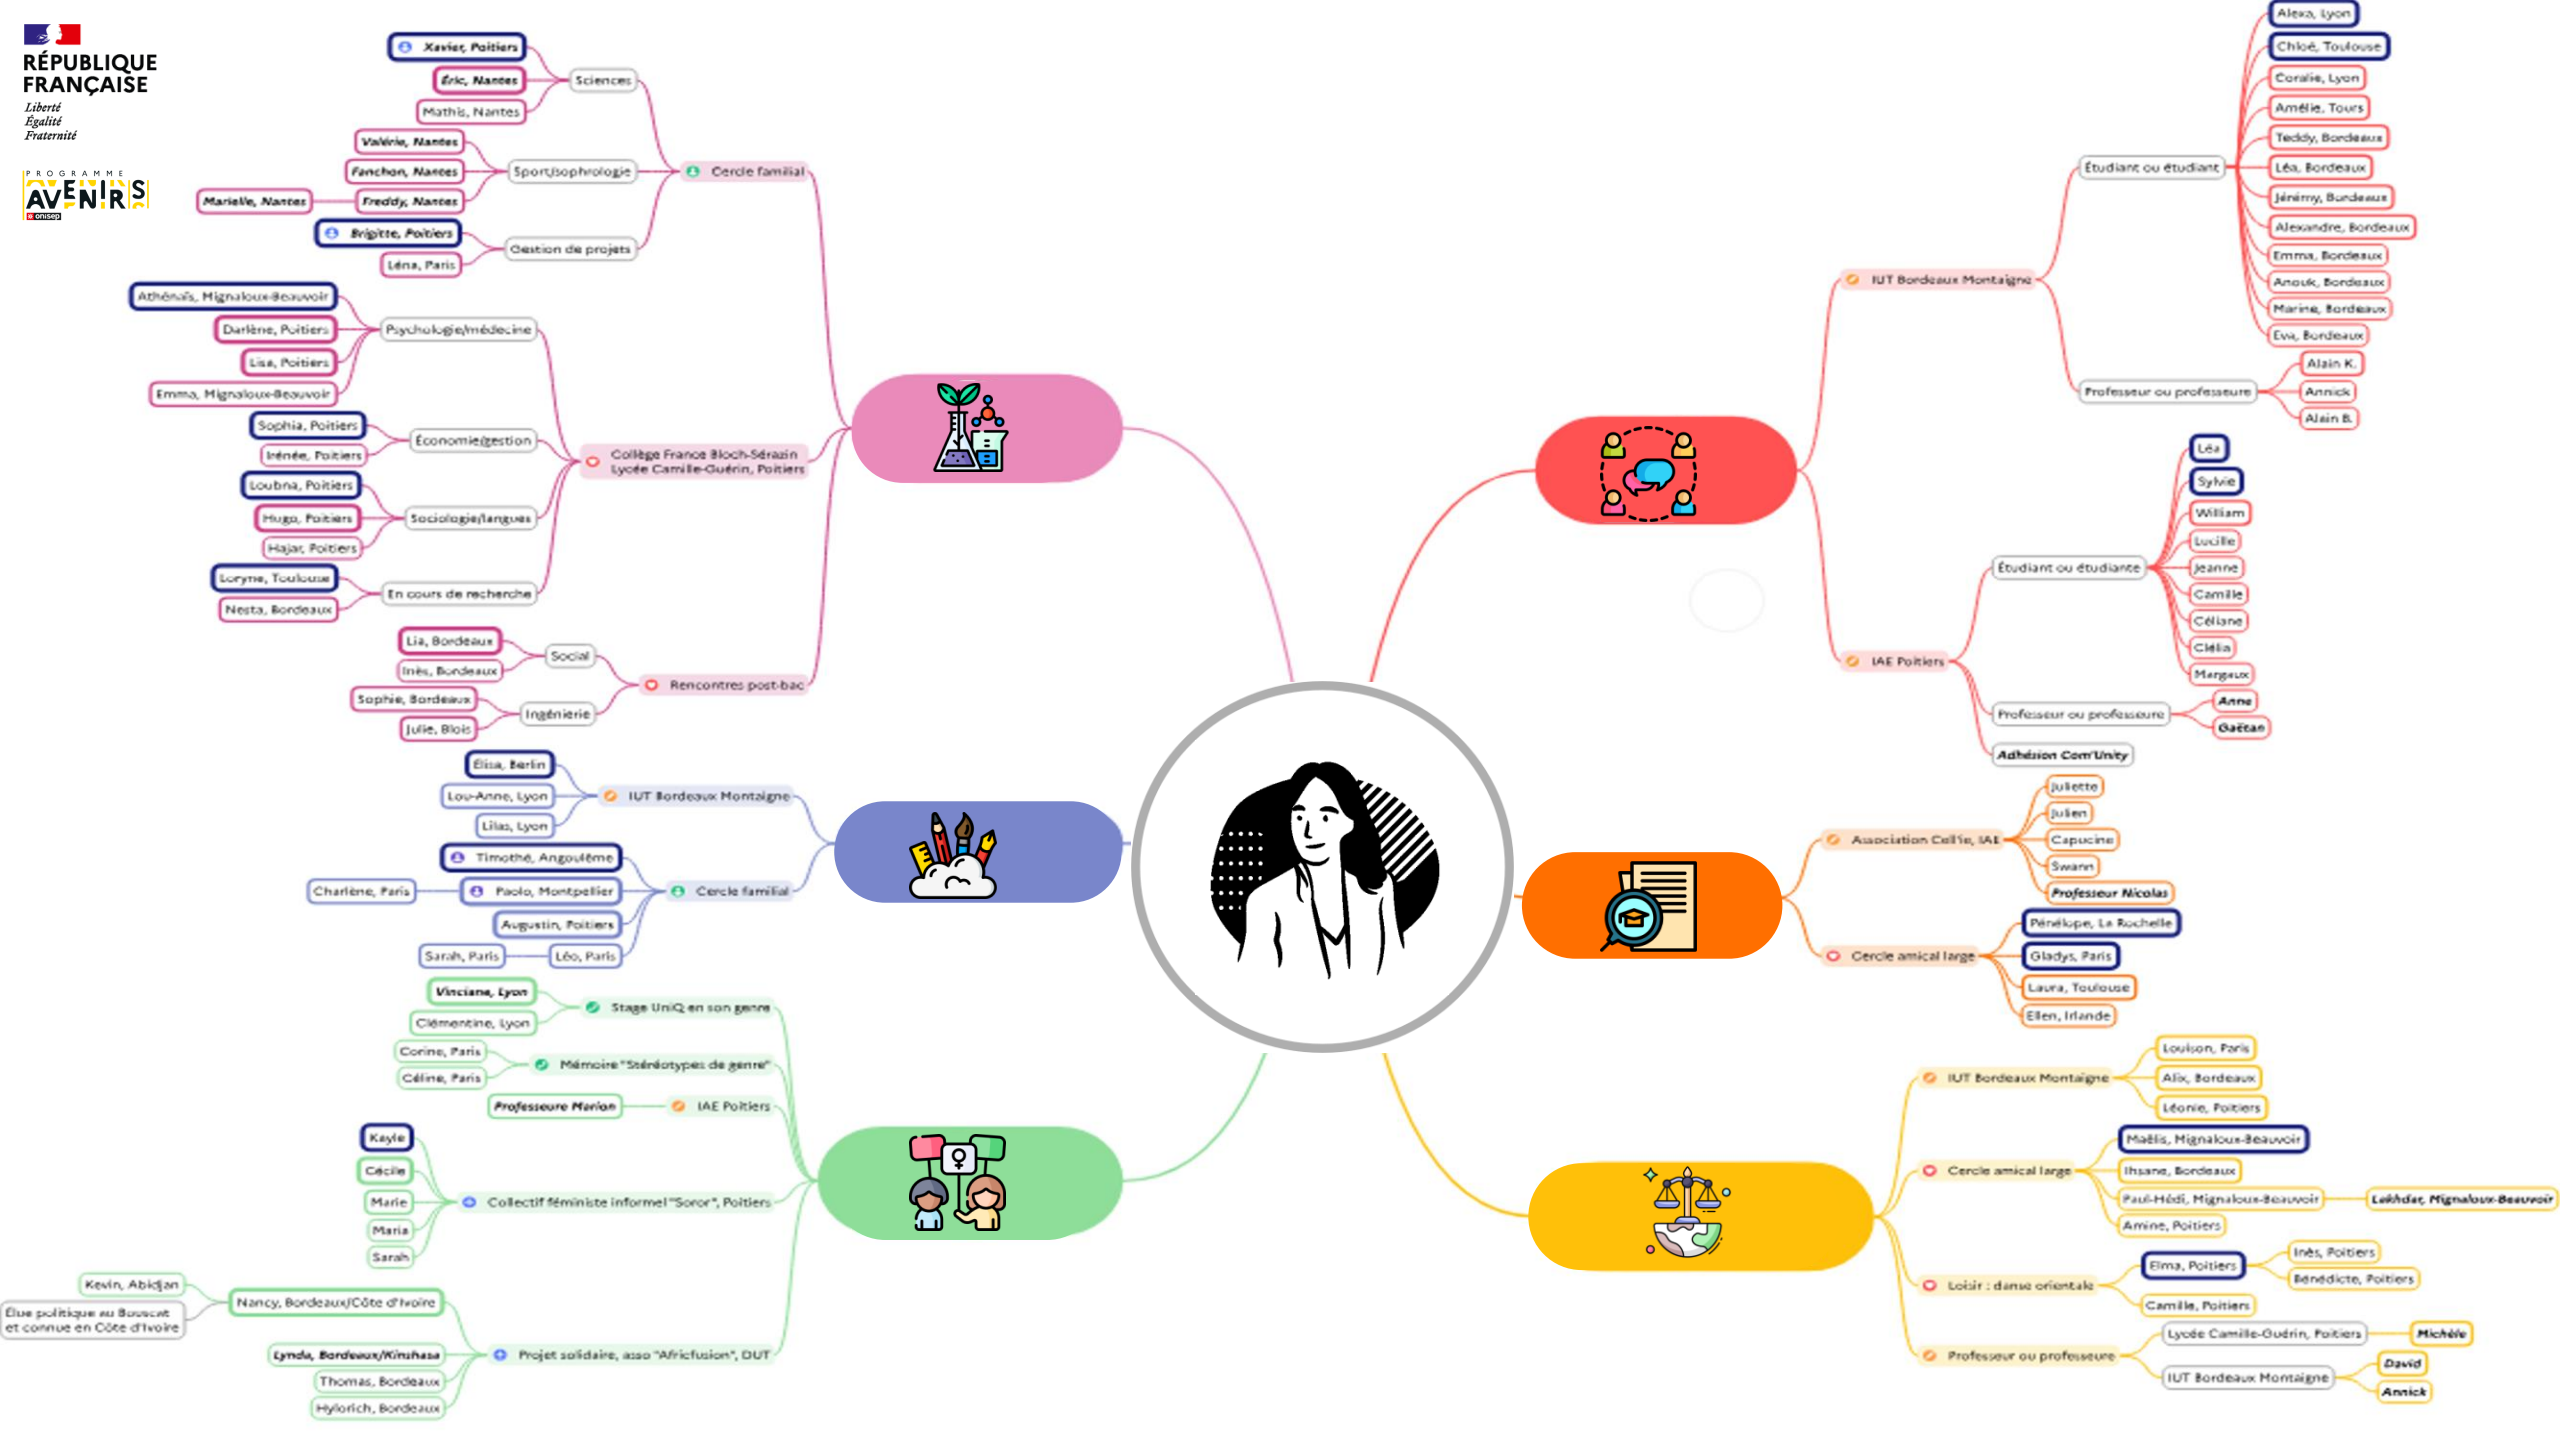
RÉPUBLIQUE FRANÇAISE
Liberté
Égalité
Fraternité

PROGRAMME AVENIRS onisep

Xavier, Poitiers
Éric, Nantes
Mathis, Nantes
Sciences
Valérie, Nantes
Fanchon, Nantes
Marielle, Nantes
Freddy, Nantes
Sport/sophrologie
Brigitte, Poitiers
Léna, Paris
Gestion de projets
Cercle familial

Athénaïs, Mignaloux-Beauvoir
Darlène, Poitiers
Lisa, Poitiers
Emma, Mignaloux-Beauvoir
Psychologie/médecine
Sophia, Poitiers
Irénée, Poitiers
Économie/gestion
Loubna, Poitiers
Hugo, Poitiers
Hajar, Poitiers
Sociologie/langues
Loryne, Toulouse
Nesta, Bordeaux
En cours de recherche
Collège France Bloch-Sérazin Lycée Camille-Guérin, Poitiers

Lia, Bordeaux
Inès, Bordeaux
Social
Sophie, Bordeaux
Julie, Blois
Ingénierie
Rencontres post-bac

Elisa, Berlin
Lou-Anne, Lyon
Lilas, Lyon
IUT Bordeaux Montaigne
Timothé, Angoulême
Charlène, Paris
Paolo, Montpellier
Augustin, Poitiers
Sarah, Paris
Léo, Paris
Cercle familial

Vinciane, Lyon
Clémentine, Lyon
Stage UniQ en son genre
Corine, Paris
Céline, Paris
Mémoire "Stéréotypes de genre"
Professeure Marion
IAE Poitiers
Kayle
Cécile
Marie
Maria
Sarah
Collectif féministe informel "Soror", Poitiers
Kevin, Abidjan
Élue politique au Bouscat et connue en Côte d'Ivoire
Nancy, Bordeaux/Côte d'Ivoire
Lynda, Bordeaux/Kinshasa
Thomas, Bordeaux
Hylorich, Bordeaux
Projet solidaire, asso "Africfusion", DUT

Alexa, Lyon
Chloé, Toulouse
Coralie, Lyon
Amélie, Tours
Teddy, Bordeaux
Léa, Bordeaux
Jérémy, Bordeaux
Alexandre, Bordeaux
Emma, Bordeaux
Anouk, Bordeaux
Marine, Bordeaux
Eva, Bordeaux
Étudiant ou étudiant
Alain K.
Annick
Alain B.
Professeur ou professeure
IUT Bordeaux Montaigne

Léa
Sylvie
William
Lucille
Jeanne
Camille
Céliane
Clélia
Margaux
Étudiant ou étudiante
Anne
Gaëtan
Professeur ou professeure
Adhésion Com'Unity
IAE Poitiers

Juliette
Julien
Capucine
Swann
Professeur Nicolas
Association Cell'ie, IAE
Pénélope, La Rochelle
Gladys, Paris
Laura, Toulouse
Ellen, Irlande
Cercle amical large

Louison, Paris
Alix, Bordeaux
Léonie, Poitiers
IUT Bordeaux Montaigne
Maëlis, Mignaloux-Beauvoir
Ihsane, Bordeaux
Paul-Hédi, Mignaloux-Beauvoir
Lakhdar, Mignaloux-Beauvoir
Amine, Poitiers
Cercle amical large
Elma, Poitiers
Inès, Poitiers
Bénédicte, Poitiers
Camille, Poitiers
Loisir : danse orientale
Lycée Camille-Guérin, Poitiers
Michèle
IUT Bordeaux Montaigne
David
Annick
Professeur ou professeure